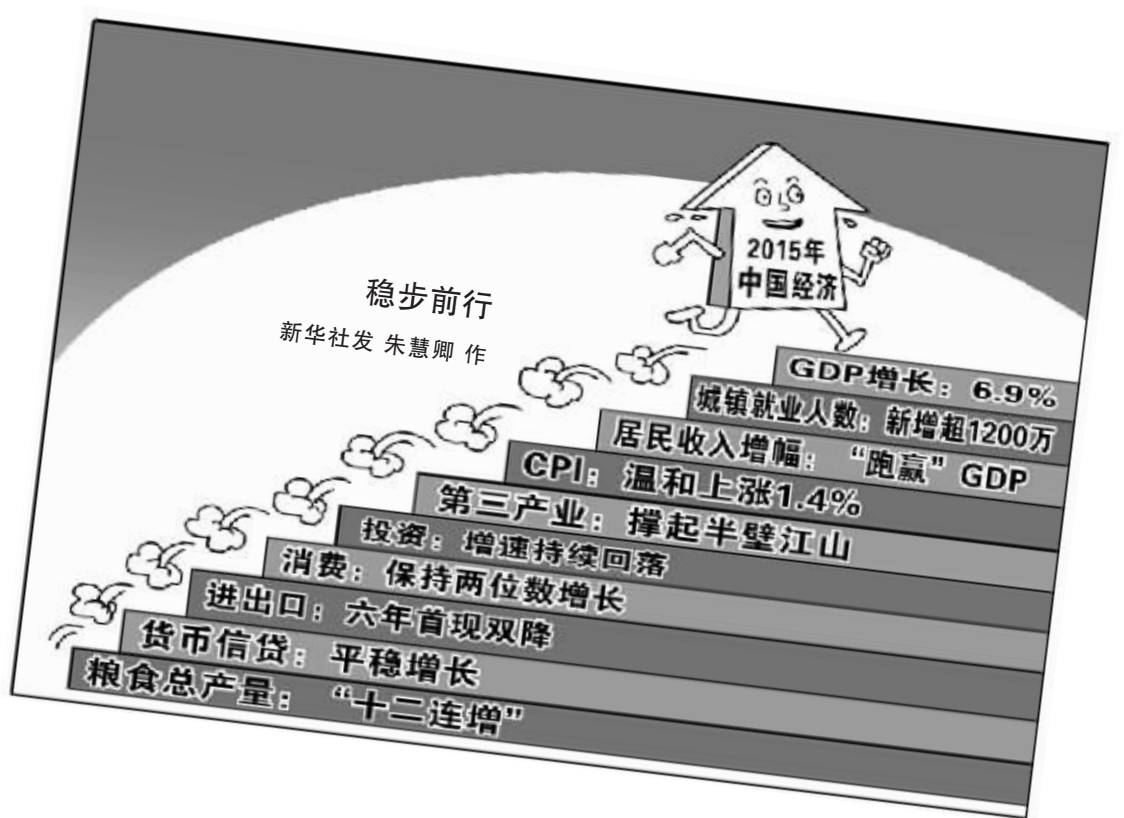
2015年
中国经济

稳步前行
新华社发 朱慧卿 作

GDP增长：6.9%
城镇就业人数：新增超1200万
居民收入增幅："跑赢"GDP
CPI：温和上涨1.4%
第三产业：撑起半壁江山
投资：增速持续回落
消费：保持两位数增长
进出口：六年首现双降
货币信贷：平稳增长
粮食总产量："十二连增"